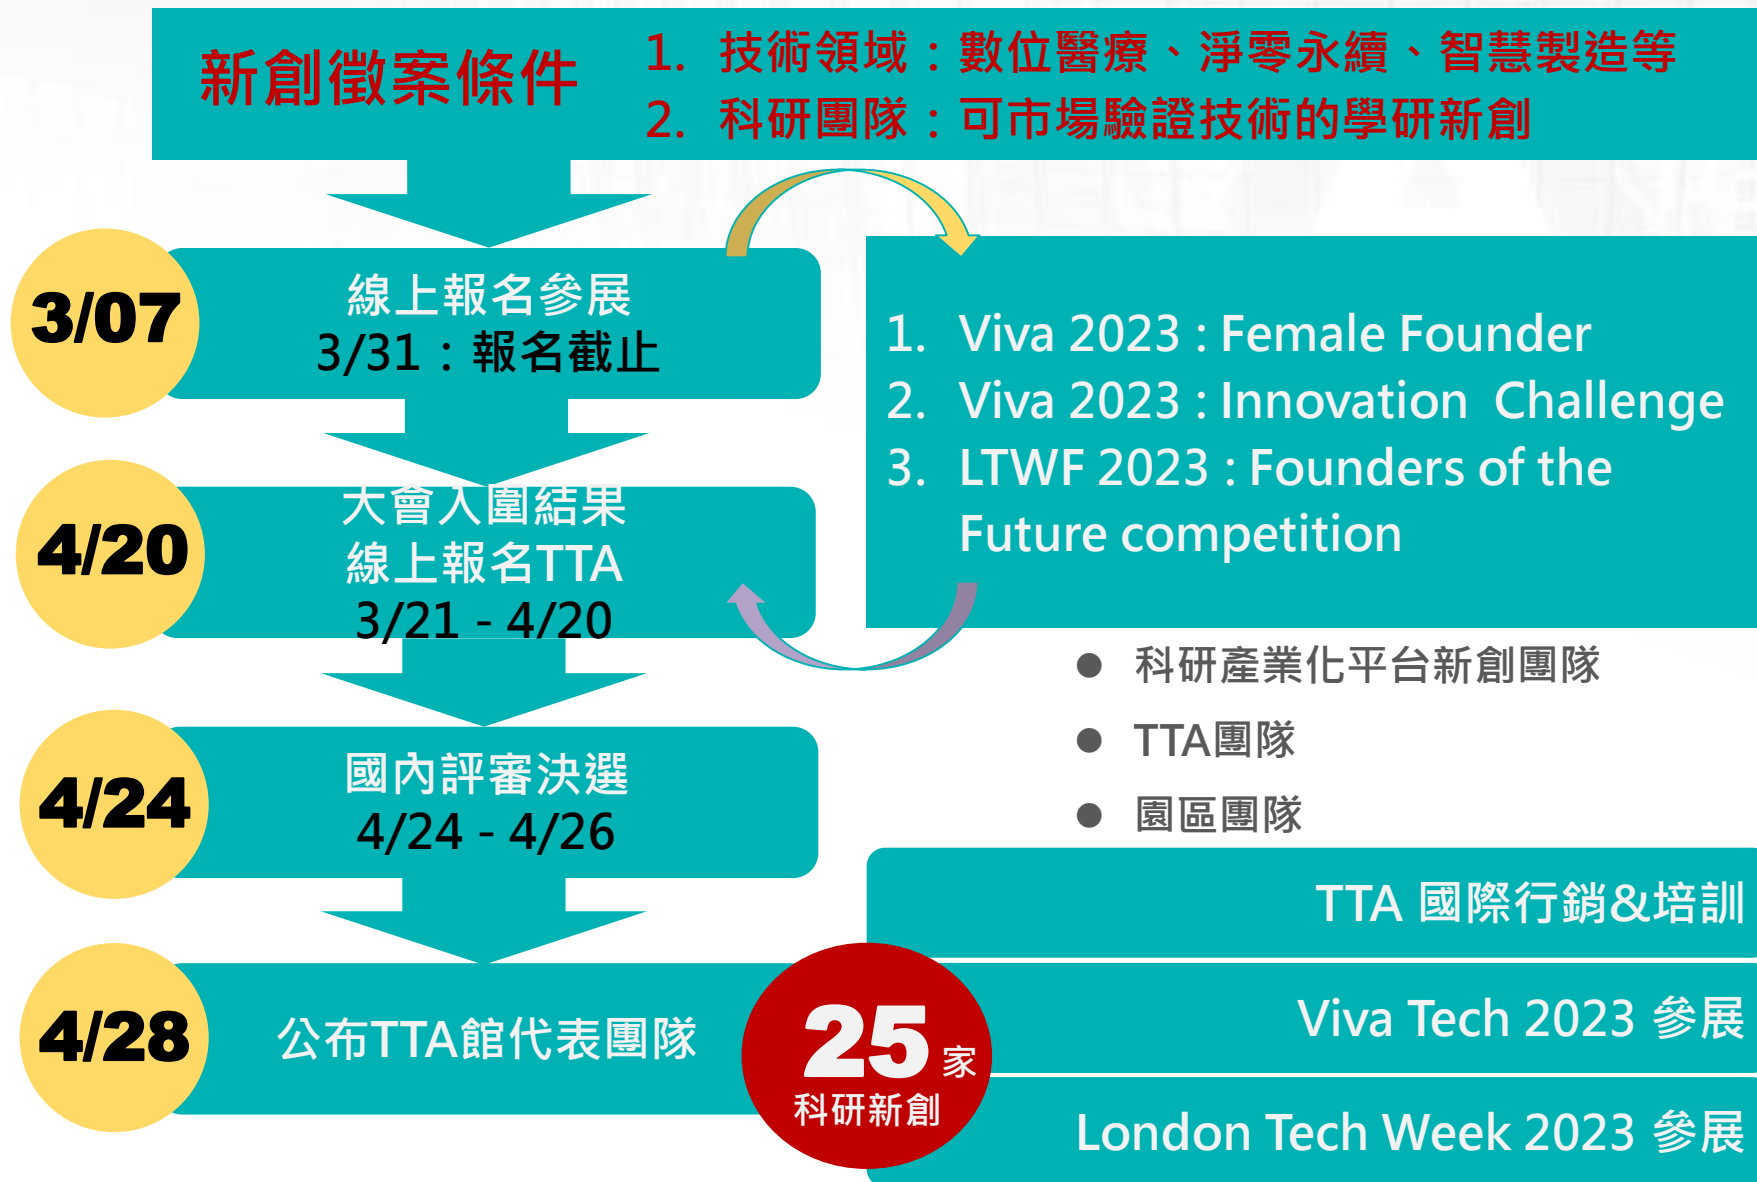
新創徵案條件

1. 技術領域：數位醫療、淨零永續、智慧製造等
2. 科研團隊：可市場驗證技術的學研新創

3/07

線上報名參展
3/31：報名截止

1. Viva 2023 : Female Founder
2. Viva 2023 : Innovation Challenge
3. LTWF 2023 : Founders of the Future competition

4/20

大會入圍結果
線上報名TTA
3/21 - 4/20

● 科研產業化平台新創團隊
● TTA團隊
● 園區團隊

4/24

國內評審決選
4/24 - 4/26

TTA 國際行銷&培訓

4/28

公布TTA館代表團隊

25家
科研新創

Viva Tech 2023 參展

London Tech Week 2023 參展